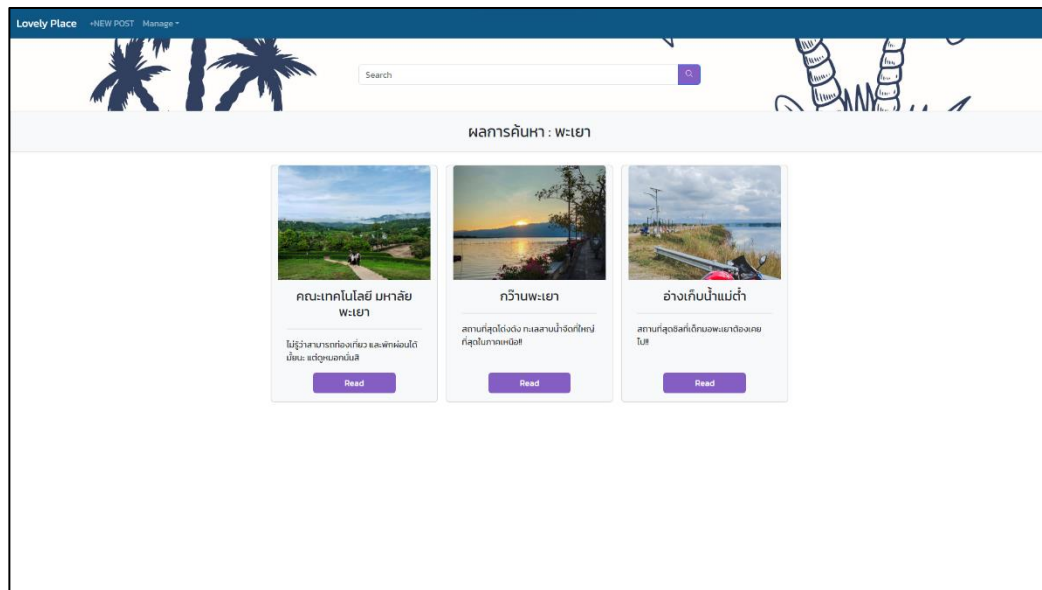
Lovely Place +NEW POST Manage

Search

ผลการค้นหา : พะเยา

คณะเทคโนโลยี มหาลัย พะเยา

ไม่รู้ว่าสามารถท่องเที่ยว และพักผ่อนได้มั้ยนะ แต่ดูหมอกนั่นสิ

Read

กว๊านพะเยา

สถานที่สุดโด่งดัง ทะเลสาบน้ำจืดที่ใหญ่ที่สุดในภาคเหนือ!!

Read

อ่างเก็บน้ำแม่ต๋ำ

สถานที่สุดชิลที่เด็กมอพะเยาต้องเคยไป!!

Read